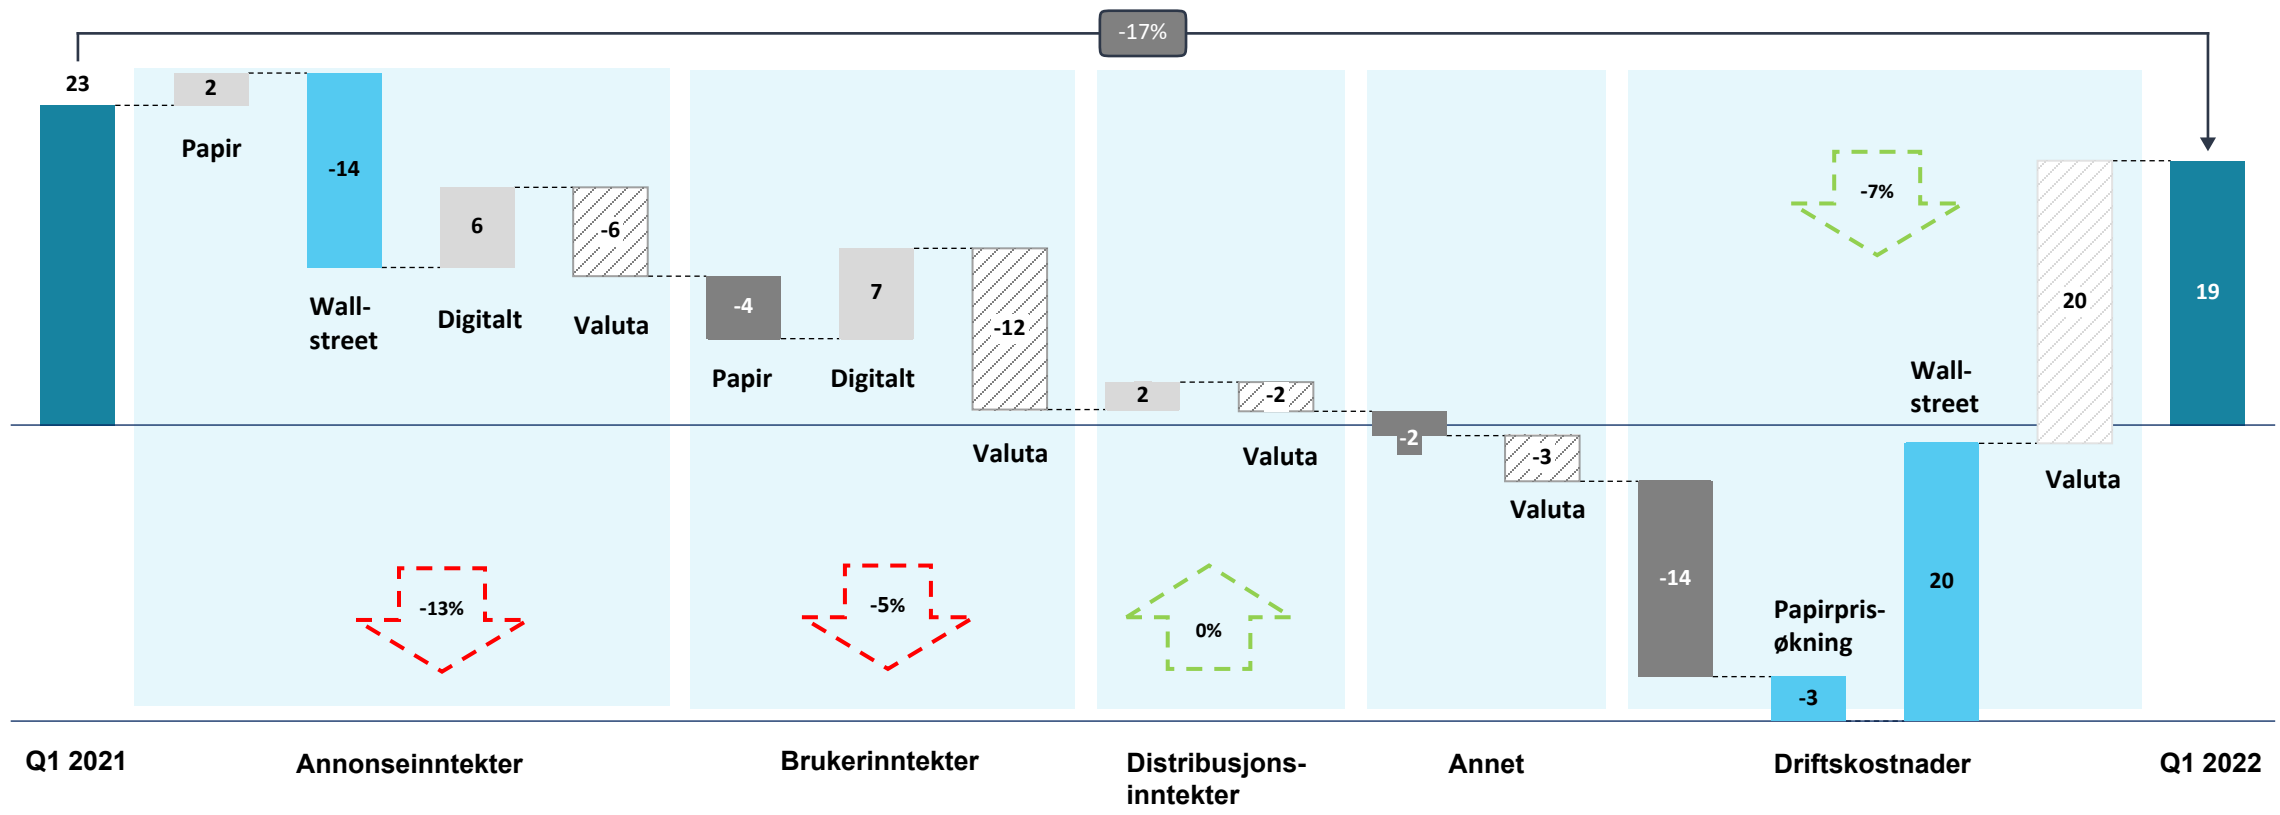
-17%

23

2
Papir

-14
Wall-street

6
Digitalt

-6
Valuta

-4
Papir

7
Digitalt

-12
Valuta

2

-2
Valuta

-2

-3
Valuta

-14

Papirpris-økning
-3

20
Wall-street

20
Valuta

-7%

19

-13%

-5%

0%

Q1 2021

Annonseinntekter

Brukerinntekter

Distribusjons-inntekter

Annet

Driftskostnader

Q1 2022